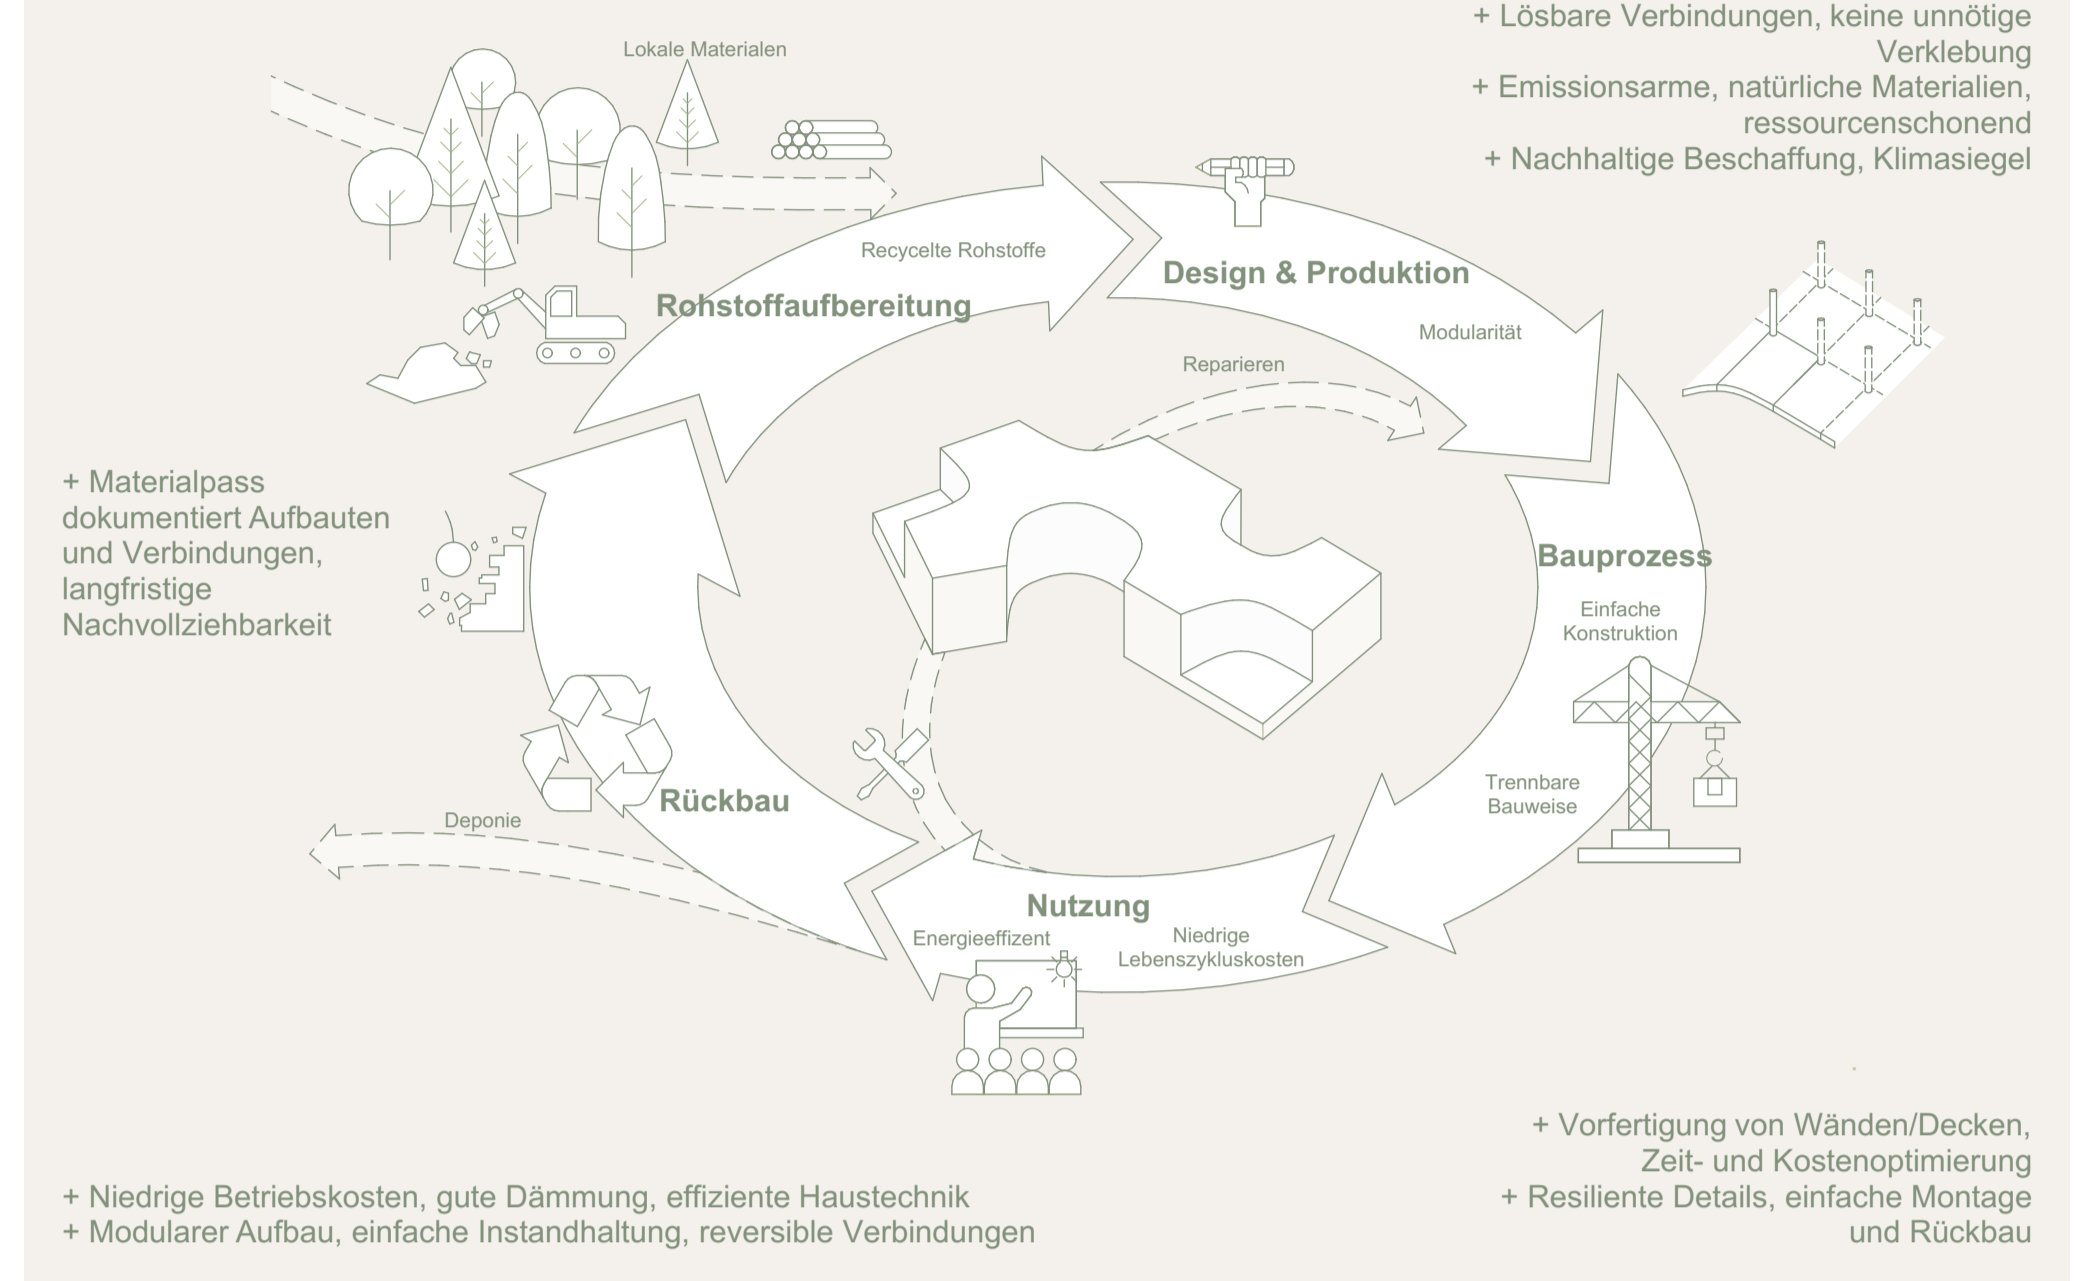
+ Lösbare Verbindungen, keine unnötige Verklebung
+ Emissionsarme, natürliche Materialien, ressourcenschonend
+ Nachhaltige Beschaffung, Klimasiegel

Lokale Materialen

Recycelte Rohstoffe

Rohstoffaufbereitung

Design & Produktion

Modularität

Reparieren

+ Materialpass dokumentiert Aufbauten und Verbindungen, langfristige Nachvollziehbarkeit

Bauprozess

Einfache Konstruktion

Trennbare Bauweise

Rückbau

Deponie

Nutzung

Energieeffizent

Niedrige Lebenszykluskosten

+ Vorfertigung von Wänden/Decken, Zeit- und Kostenoptimierung
+ Resiliente Details, einfache Montage und Rückbau

+ Niedrige Betriebskosten, gute Dämmung, effiziente Haustechnik
+ Modularer Aufbau, einfache Instandhaltung, reversible Verbindungen